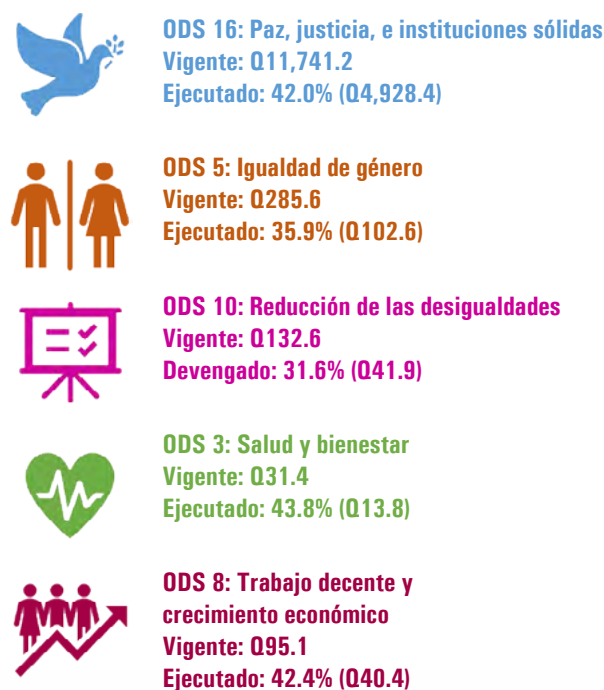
ODS 16: Paz, justicia, e instituciones sólidas
Vigente: Q11,741.2
Ejecutado: 42.0% (Q4,928.4)

ODS 5: Igualdad de género
Vigente: Q285.6
Ejecutado: 35.9% (Q102.6)

ODS 10: Reducción de las desigualdades
Vigente: Q132.6
Devengado: 31.6% (Q41.9)

ODS 3: Salud y bienestar
Vigente: Q31.4
Ejecutado: 43.8% (Q13.8)

ODS 8: Trabajo decente y crecimiento económico
Vigente: Q95.1
Ejecutado: 42.4% (Q40.4)